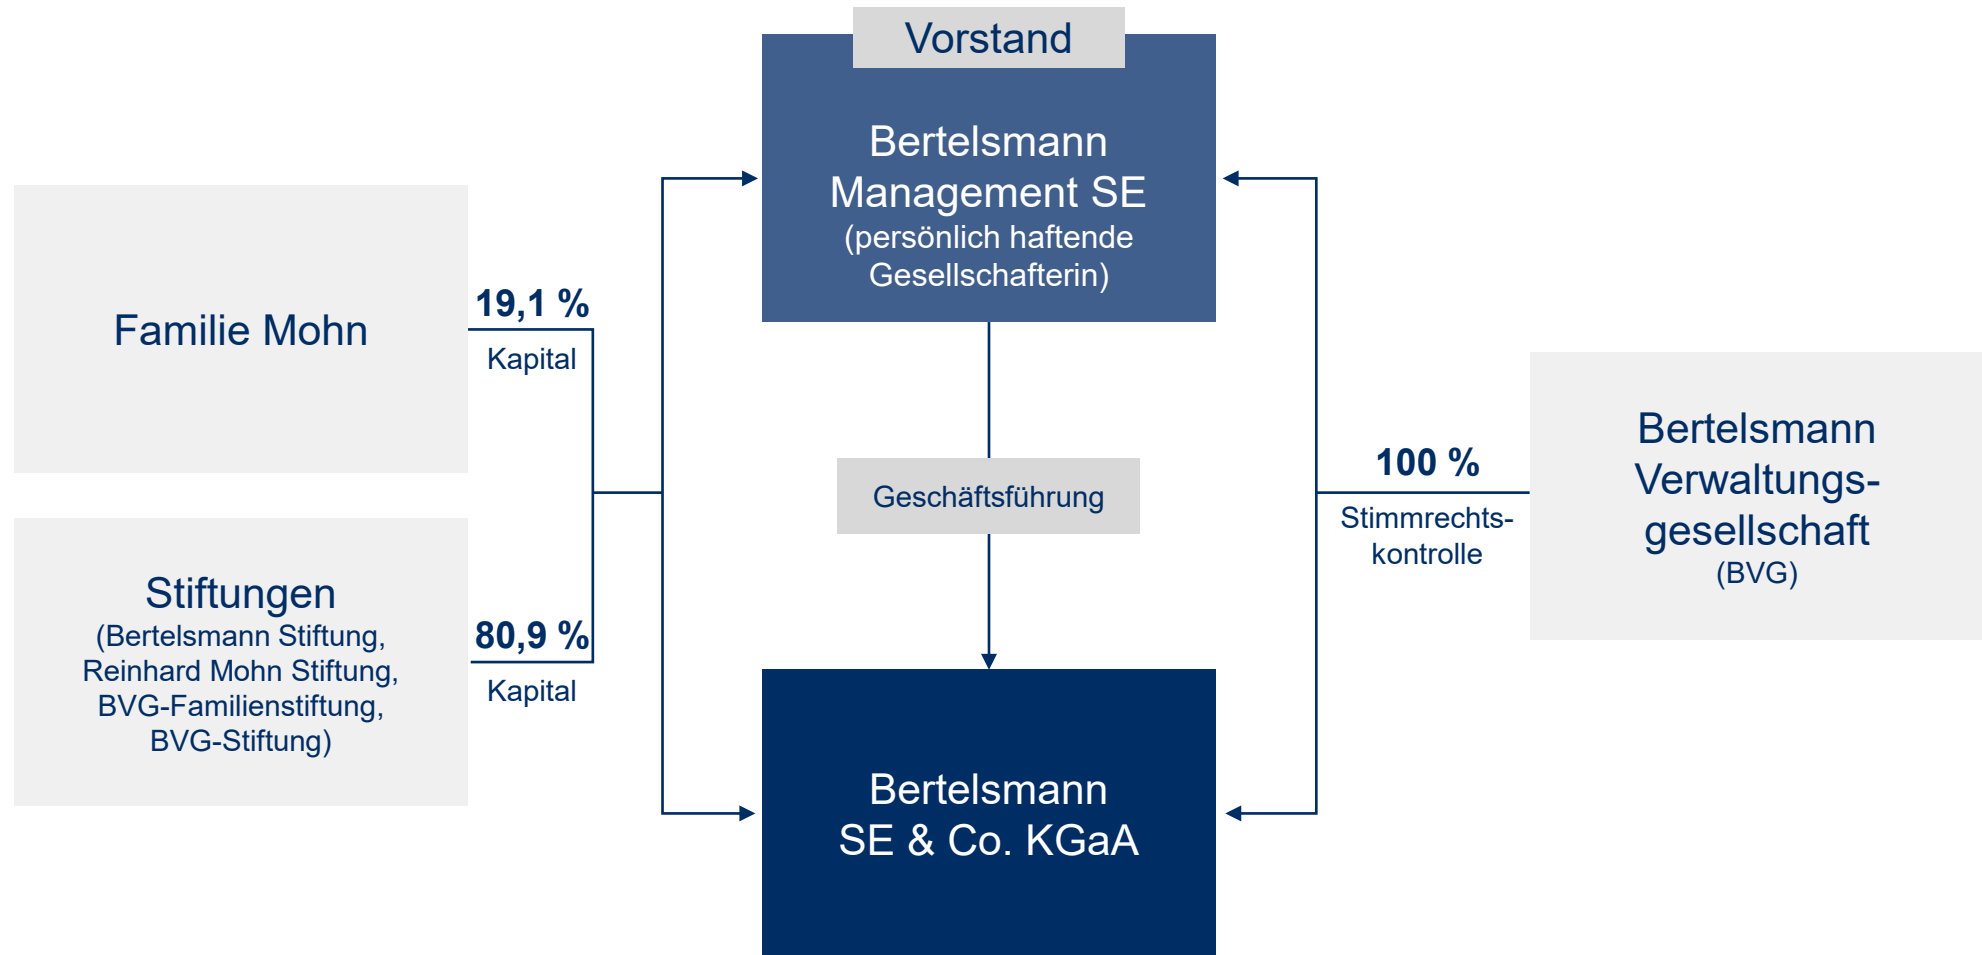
Vorstand

Bertelsmann Management SE
(persönlich haftende Gesellschafterin)

Familie Mohn

19,1 %
Kapital

Stiftungen
(Bertelsmann Stiftung, Reinhard Mohn Stiftung, BVG-Familienstiftung, BVG-Stiftung)

80,9 %
Kapital

Geschäftsführung

100 %
Stimmrechtskontrolle

Bertelsmann Verwaltungsgesellschaft
(BVG)

Bertelsmann
SE & Co. KGaA